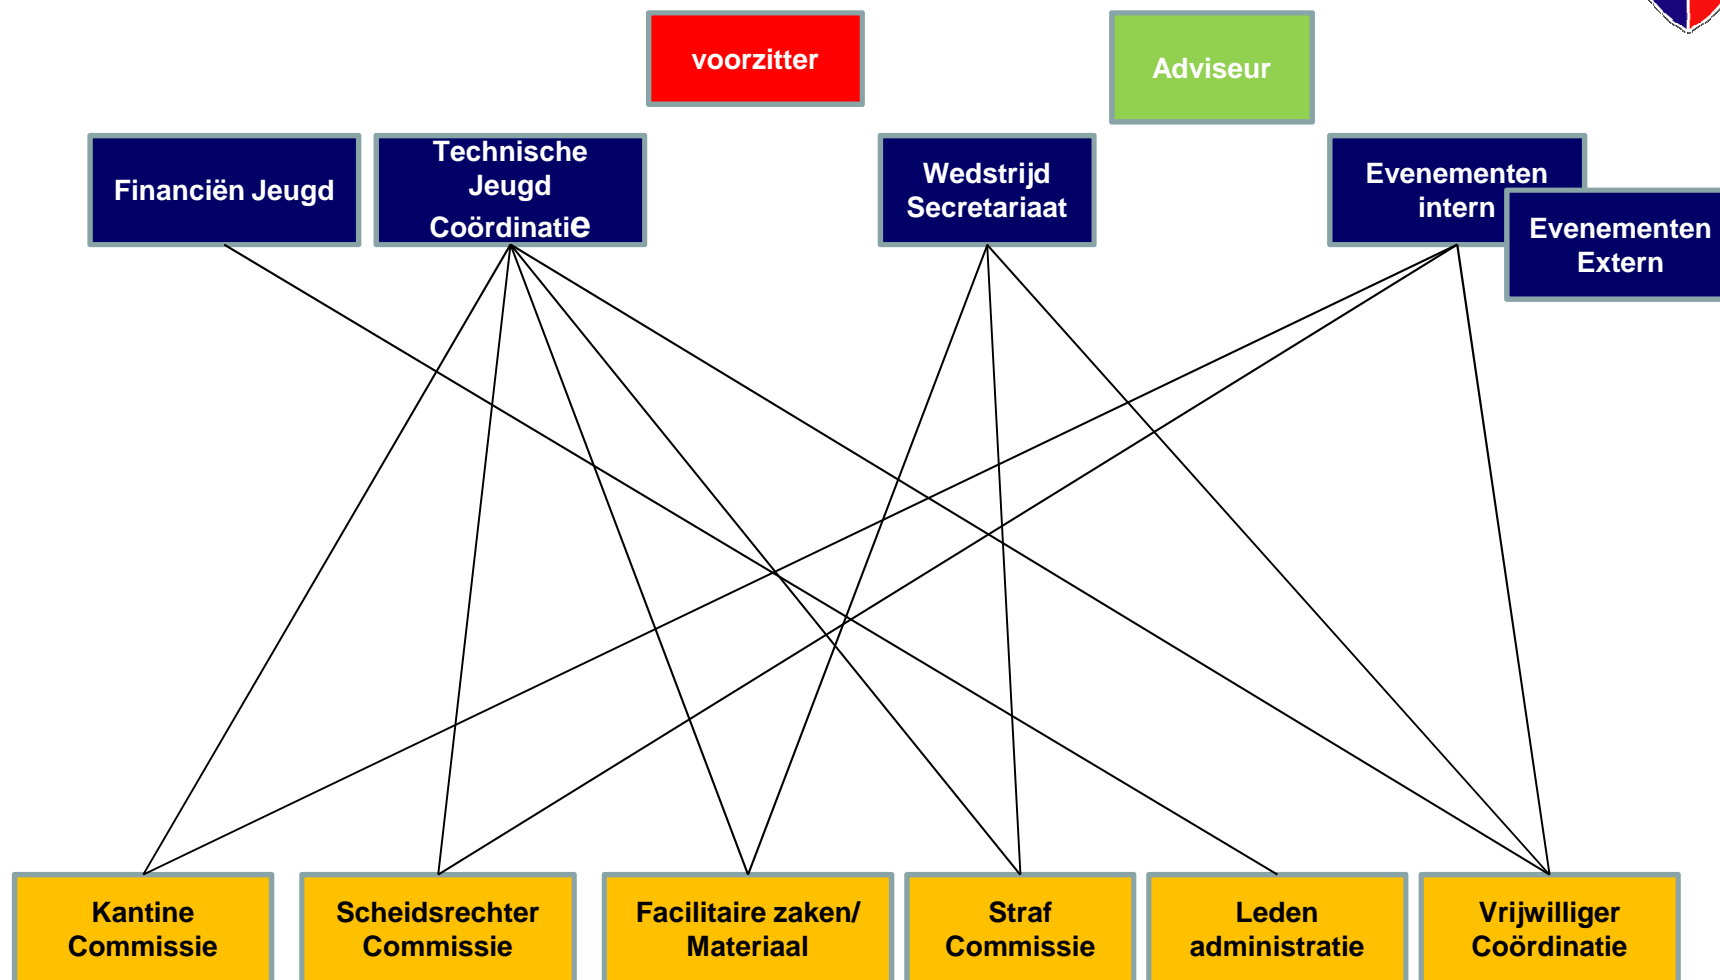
voorzitter

Adviseur

Financiën Jeugd

Technische Jeugd Coördinatie

Wedstrijd Secretariaat

Evenementen intern

Evenementen Extern

Kantine Commissie

Scheidsrechter Commissie

Facilitaire zaken/ Materiaal

Straf Commissie

Leden administratie

Vrijwilliger Coördinatie